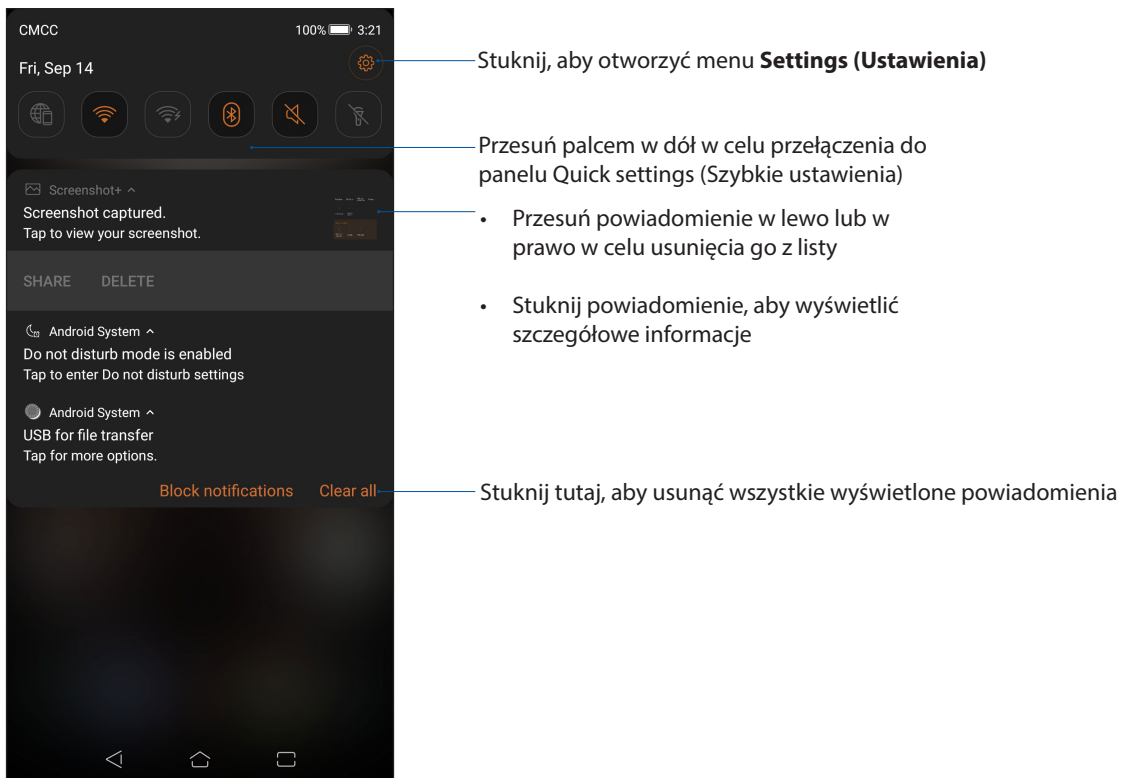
CMCC

100% 3:21

Fri, Sep 14

Stuknij, aby otworzyć menu **Settings (Ustawienia)**

Przesuń palcem w dół w celu przełączenia do panelu Quick settings (Szybkie ustawienia)

Screenshot+ ^

Screenshot captured.

Tap to view your screenshot.

SHARE DELETE

• Przesuń powiadomienie w lewo lub w prawo w celu usunięcia go z listy

• Stuknij powiadomienie, aby wyświetlić szczegółowe informacje

Android System ^

Do not disturb mode is enabled

Tap to enter Do not disturb settings

Android System ^

USB for file transfer

Tap for more options.

Block notifications Clear all

Stuknij tutaj, aby usunąć wszystkie wyświetlone powiadomienia